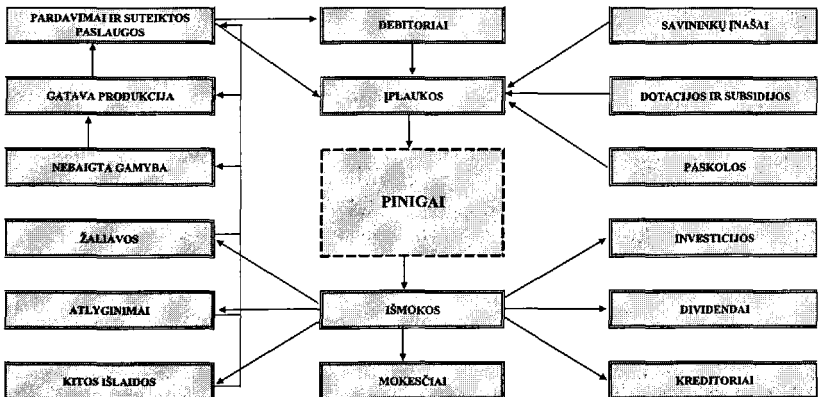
PARDAVIMAI IR SUTEIKTOS PASLAUGOS

GATAVA PRODUKCIJA

NEBAIGTA GAMYBA

ŽALIAVOS

ATLYGINIMAI

KITOS IŠLAIDOS

DEBITORIAI

ĮPLAUKOS

PINIGAI

IŠMOKOS

MOKESČIAI

SAVININKŲ ĮNAŠAI

DOTACIJOS IR SUBSIDIJOS

PASKOLOS

INVESTICIJOS

DIVIDENDAI

KREDITORIAI